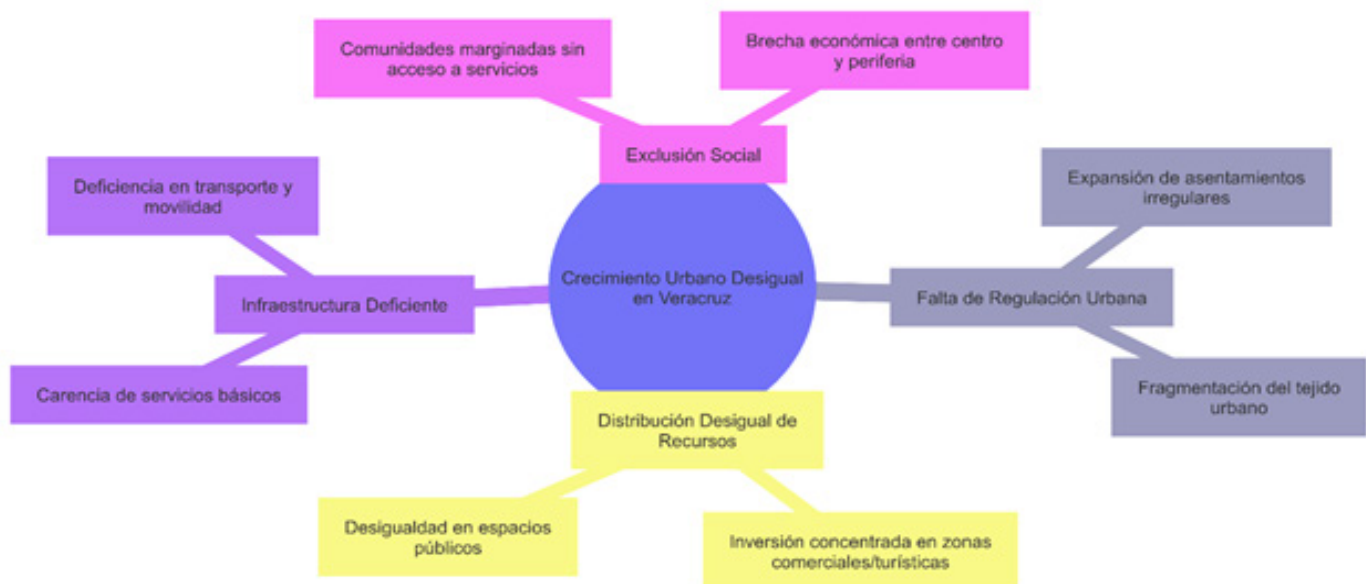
Comunidades marginadas sin acceso a servicios

Brecha económica entre centro y periferia

Exclusión Social

Deficiencia en transporte y movilidad

Expansión de asentamientos irregulares

Crecimiento Urbano Desigual en Veracruz

Infraestructura Deficiente

Falta de Regulación Urbana

Carencia de servicios básicos

Fragmentación del tejido urbano

Distribución Desigual de Recursos

Desigualdad en espacios públicos

Inversión concentrada en zonas comerciales/turísticas